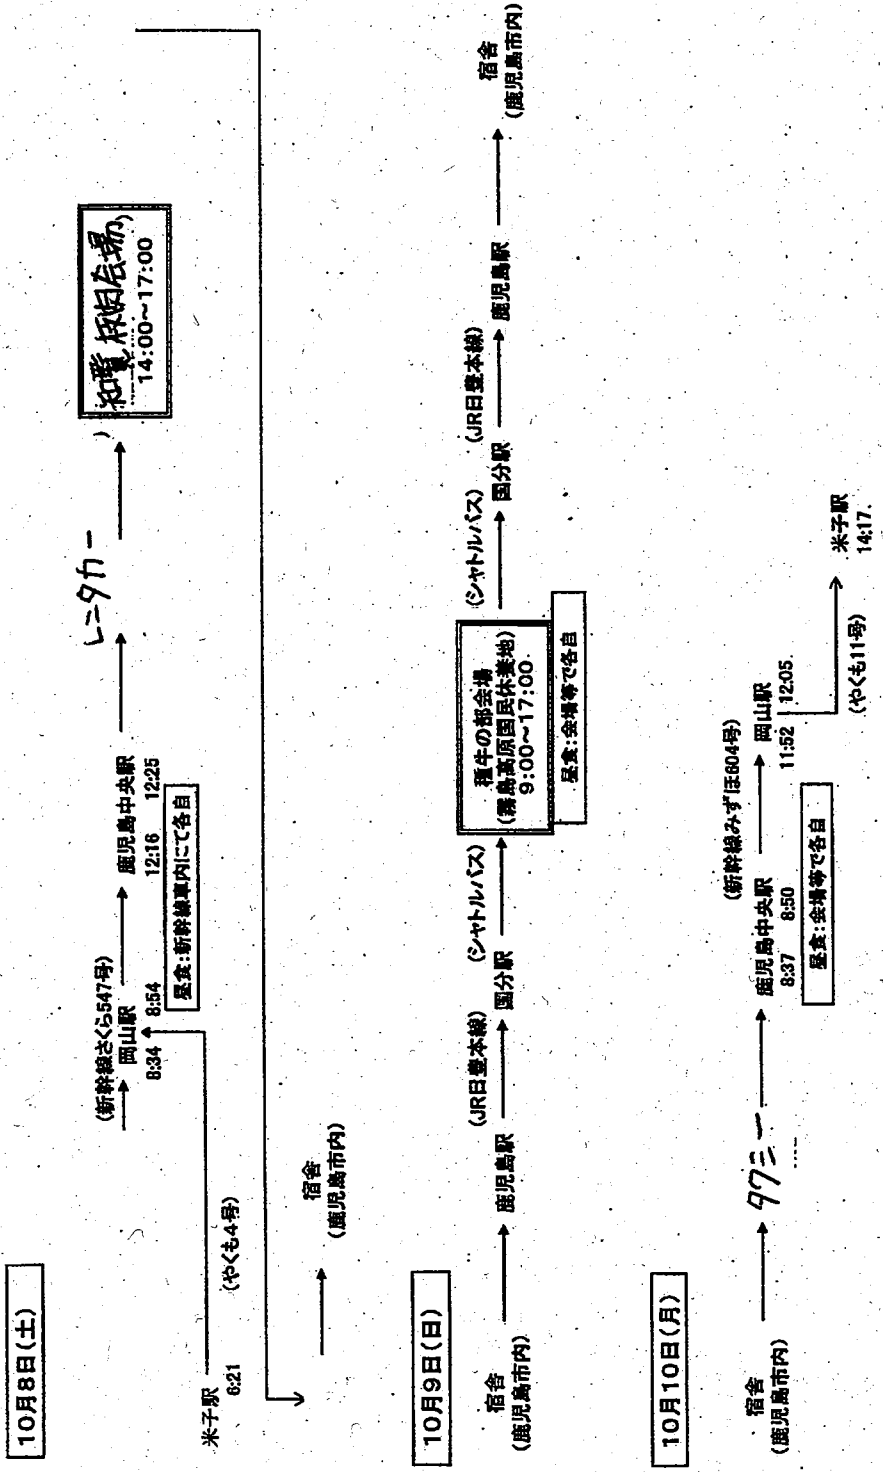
10月8日(土)

米子駅 6:21 (やくも4号) → 岡山駅 8:34 8:54 (新幹線さくら547号) → 鹿児島中央駅 12:16 12:25 → レンタカー → 和牛 枝肉会場 14:00~17:00

昼食:新幹線車内にて各自

→ 宿舎(鹿児島市内)

10月9日(日)

宿舎(鹿児島市内) → 鹿児島駅 (JR日豊本線) → 国分駅 (シャトルバス) → 種牛の部会場(霧島高原国民休養地) 9:00~17:00 (シャトルバス) → 国分駅 (JR日豊本線) → 鹿児島駅 → 宿舎(鹿児島市内)

昼食:会場等で各自

10月10日(月)

宿舎(鹿児島市内) → タクシー → 鹿児島中央駅 8:37 8:50 (新幹線みずほ604号) → 岡山駅 11:52 12:05 (やくも11号) → 米子駅 14:17.

昼食:会場等で各自